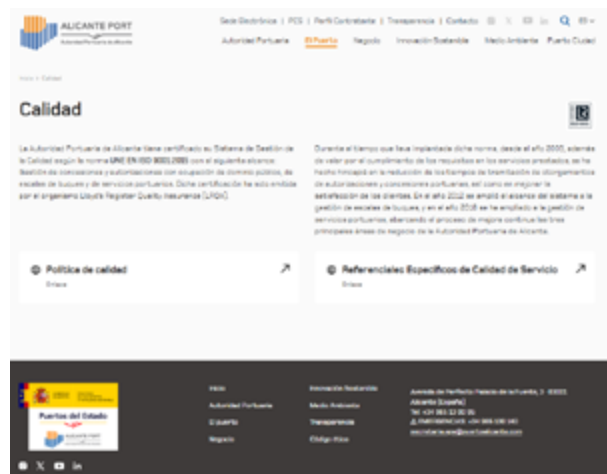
ALICANTE PORT
Autoridad Portuaria de Alicante

Sede Electrónica | PCS | Perfil Contratante | Transparencia | Contacto

Autoridad Portuaria El Puerto Negocio Innovación Sostenible Medio Ambiente Puerto Ciudad

Inicio > Calidad

Calidad

La Autoridad Portuaria de Alicante tiene certificado su Sistema de Gestión de la Calidad según la norma UNE EN ISO 9001:2000 con el siguiente alcance: Gestión de concesiones y autorizaciones con ocupación de dominio público, de escalas de buques y de servicios portuarios. Dicha certificación ha sido emitida por el organismo Lloyd's Register Quality Assurance (LRQA).

Durante el tiempo que lleva implantada dicha norma, desde el año 2000, además de velar por el cumplimiento de los requisitos en los servicios prestados, se ha hecho hincapié en la reducción de los tiempos de tramitación de otorgamientos de autorizaciones y concesiones portuarias, así como en mejorar la satisfacción de los clientes. En el año 2012 se amplió el alcance del sistema a la gestión de escalas de buques, y en el año 2016 se ha ampliado a la gestión de servicios portuarios, abarcando el proceso de mejora continua las tres principales áreas de negocio de la Autoridad Portuaria de Alicante.

Política de calidad
Enlace

Referenciales Específicos de Calidad de Servicio
Enlace

Puertos del Estado
ALICANTE PORT

Inicio
Autoridad Portuaria
El puerto
Negocio

Innovación Sostenible
Medio Ambiente
Transparencia
Código ético

Avenida del Puerto Muelle de Levante, 2 · 03001 Alicante (España)
Tel: +34 965 13 00 95
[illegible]
secretariaxxx@puertoalicante.com